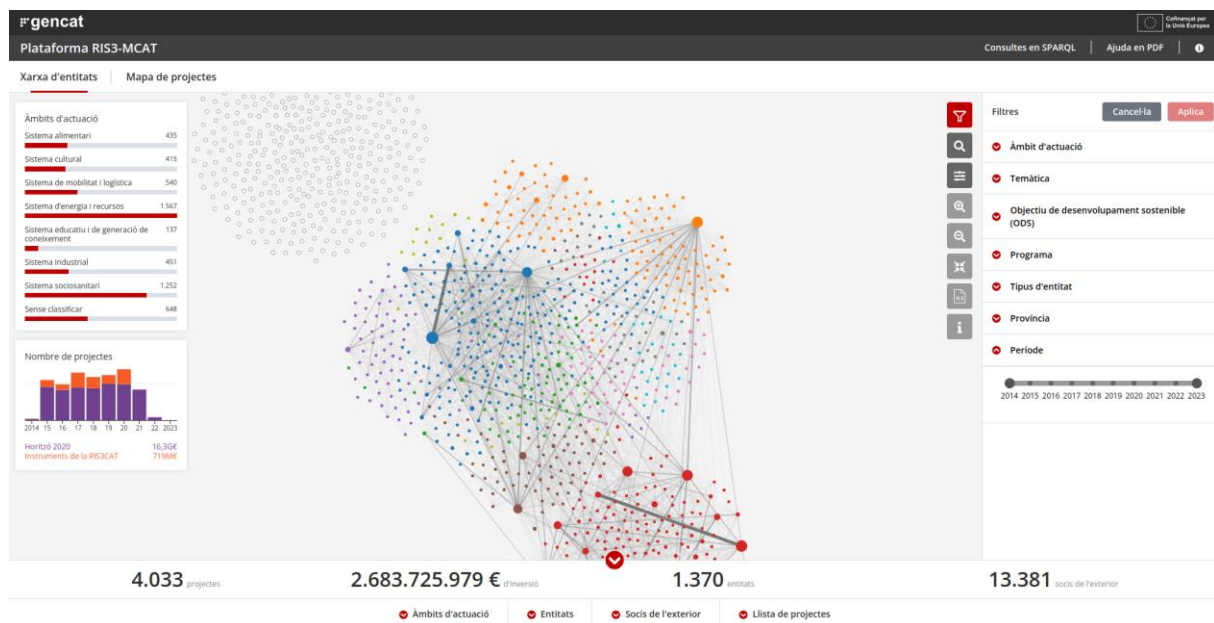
gencat

Cofinançat per la Unió Europea

Plataforma RIS3-MCAT

Consultes en SPARQL | Ajuda en PDF | i

Xarxa d'entitats | Mapa de projectes

Àmbits d'actuació

| | |
|---|---|
| Sistema alimentari | 435 |
| Sistema cultural | 415 |
| Sistema de mobilitat i logística | 540 |
| Sistema d'energia i recursos | 1.567 |
| Sistema educatiu i de generació de coneixement | 137 |
| Sistema industrial | 451 |
| Sistema sociosanitari | 1.252 |
| Sense classificar | 648 |

Nombre de projectes

2014 15 16 17 18 19 20 21 22 2023

Horitzó 2020 16,3G€
Instruments de la RIS3CAT 719M€

Filtres Cancel·la Aplica

Àmbit d'actuació

Temàtica

Objectiu de desenvolupament sostenible (ODS)

Programa

Tipus d'entitat

Província

Període

2014 2015 2016 2017 2018 2019 2020 2021 2022 2023

4.033 projectes

2.683.725.979 € d'inversió

1.370 entitats

13.381 socis de l'exterior

Àmbits d'actuació | Entitats | Socis de l'exterior | Llista de projectes